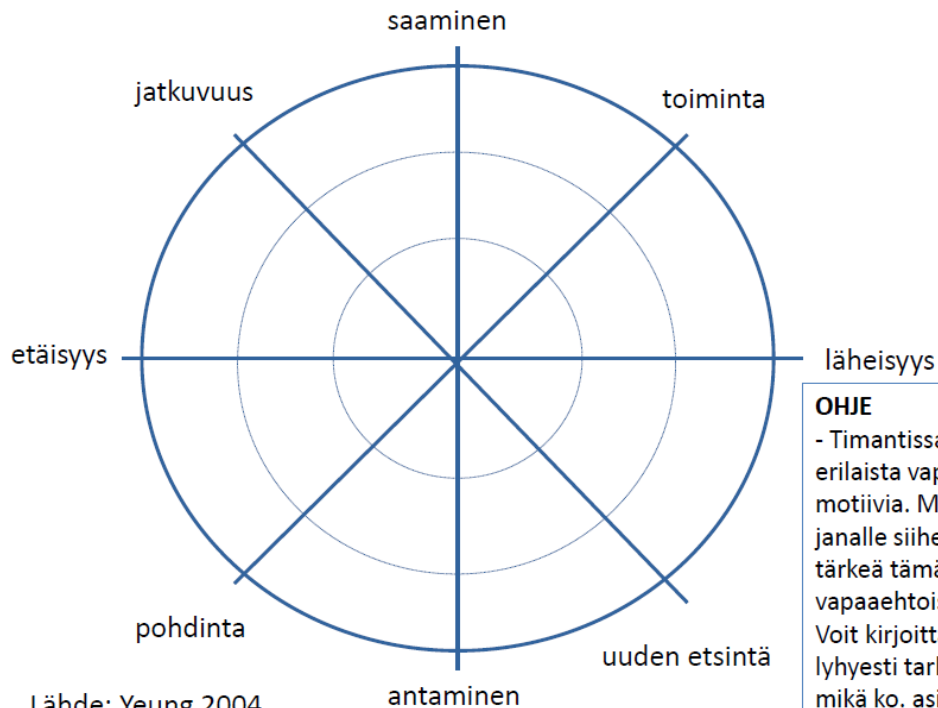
saaminen

jatkuvuus

toiminta

etäisyys

läheisyys

pohdinta

uuden etsintä

antaminen

Lähde: Yeung 2004

OHJE
- Timantissa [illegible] erilaista vap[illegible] motiivia. M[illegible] janalle siihe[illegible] tärkeä tämä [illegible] vapaaehtoi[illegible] Voit kirjoitt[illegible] lyhyesti tar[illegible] mikä ko. asi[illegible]